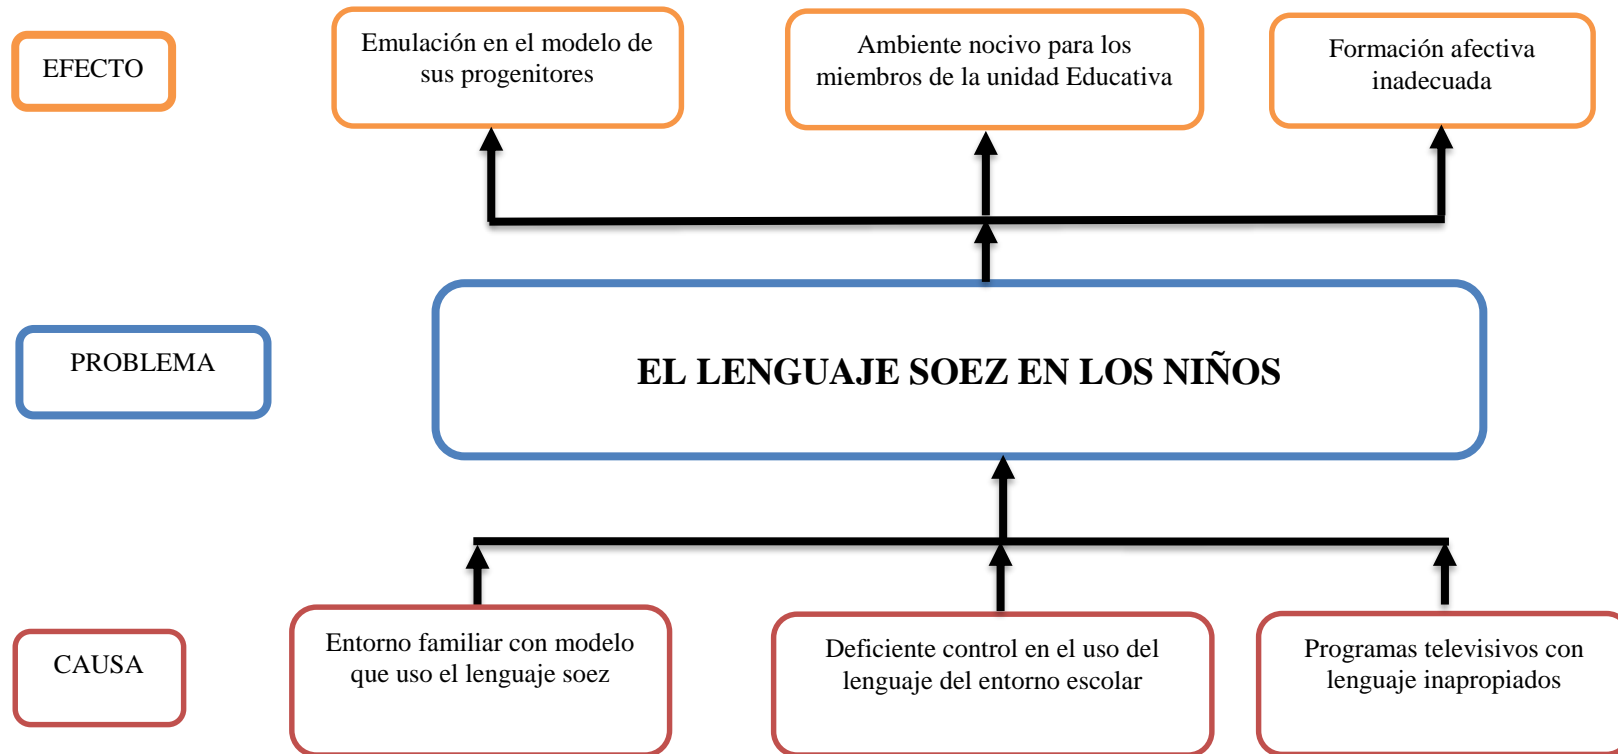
EFECTO

Emulación en el modelo de sus progenitores

Ambiente nocivo para los miembros de la unidad Educativa

Formación afectiva inadecuada

PROBLEMA

EL LENGUAJE SOEZ EN LOS NIÑOS

CAUSA

Entorno familiar con modelo que uso el lenguaje soez

Deficiente control en el uso del lenguaje del entorno escolar

Programas televisivos con lenguaje inapropiados